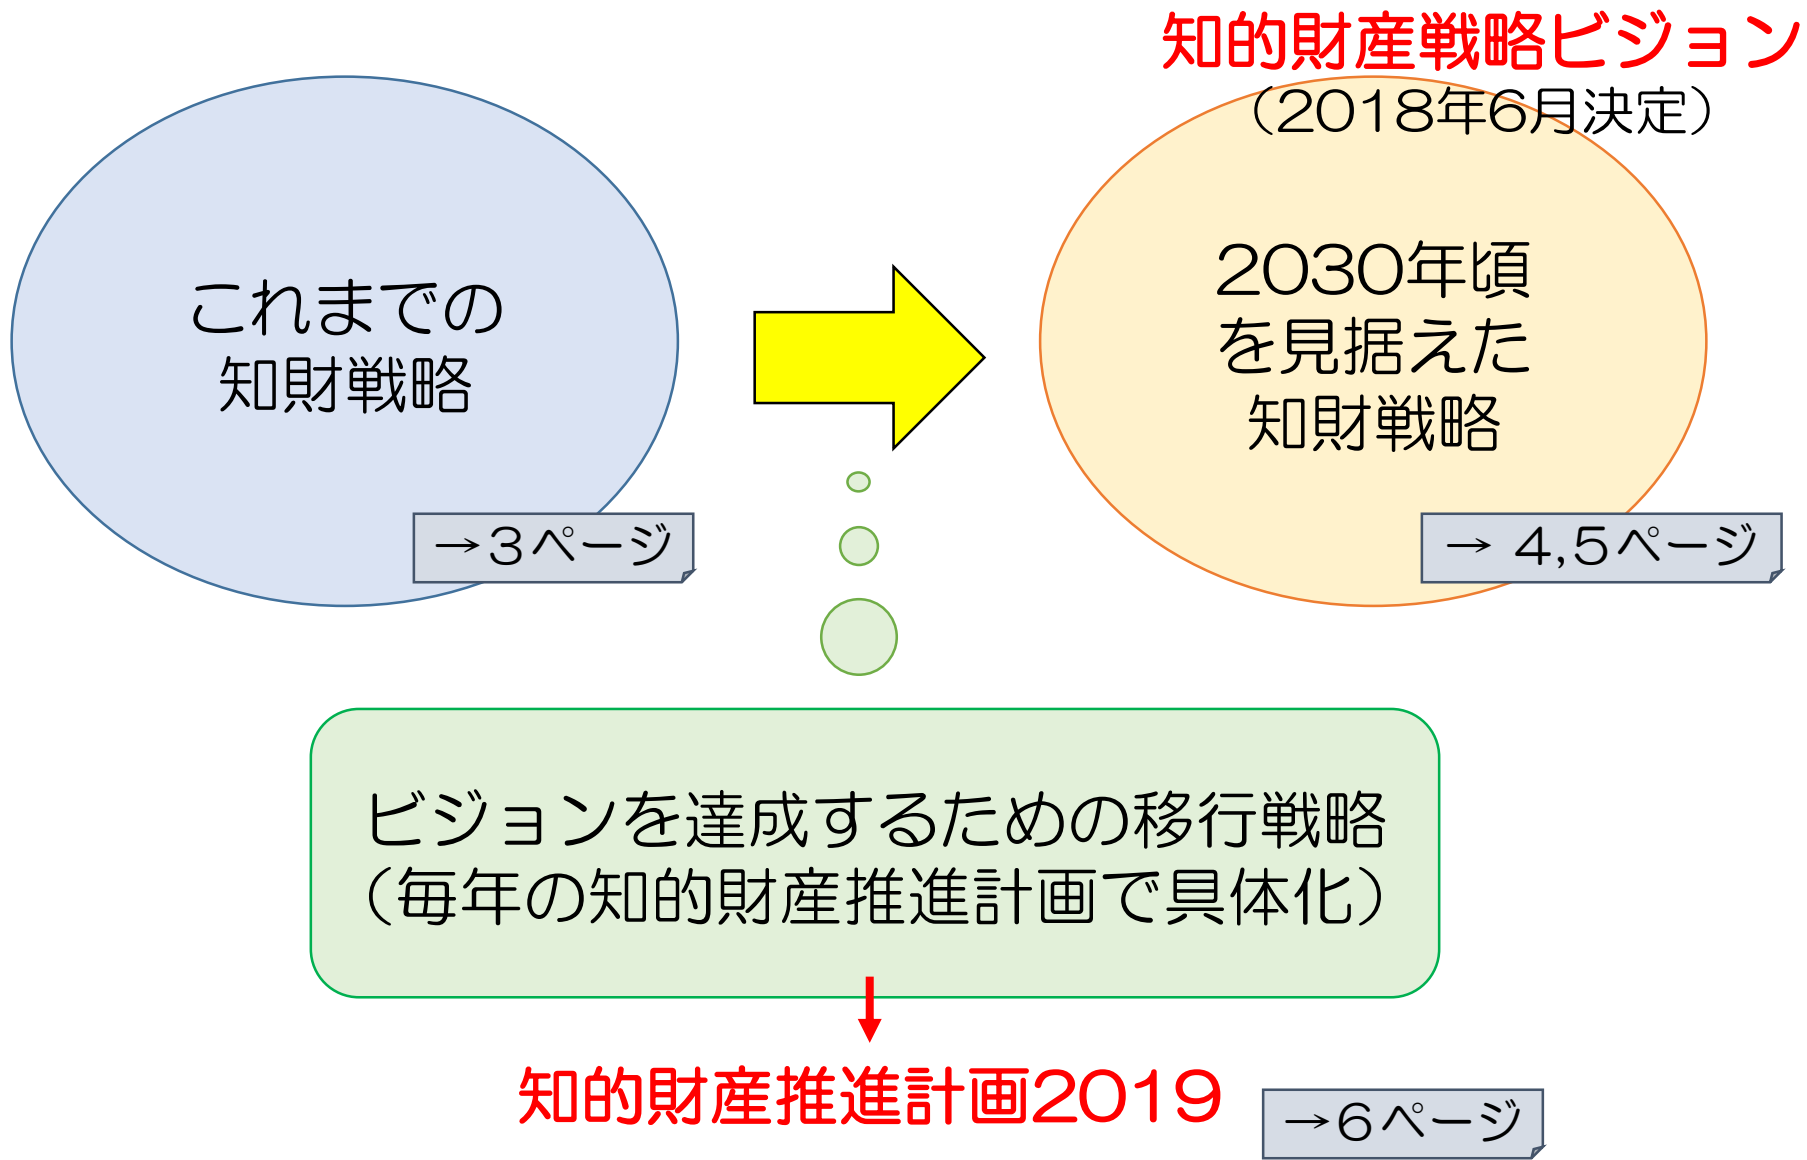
知的財産戦略ビジョン
（2018年6月決定）

これまでの
知財戦略

→3ページ

2030年頃
を見据えた
知財戦略

→ 4,5ページ

ビジョンを達成するための移行戦略
（毎年の知的財産推進計画で具体化）

知的財産推進計画2019

→6ページ